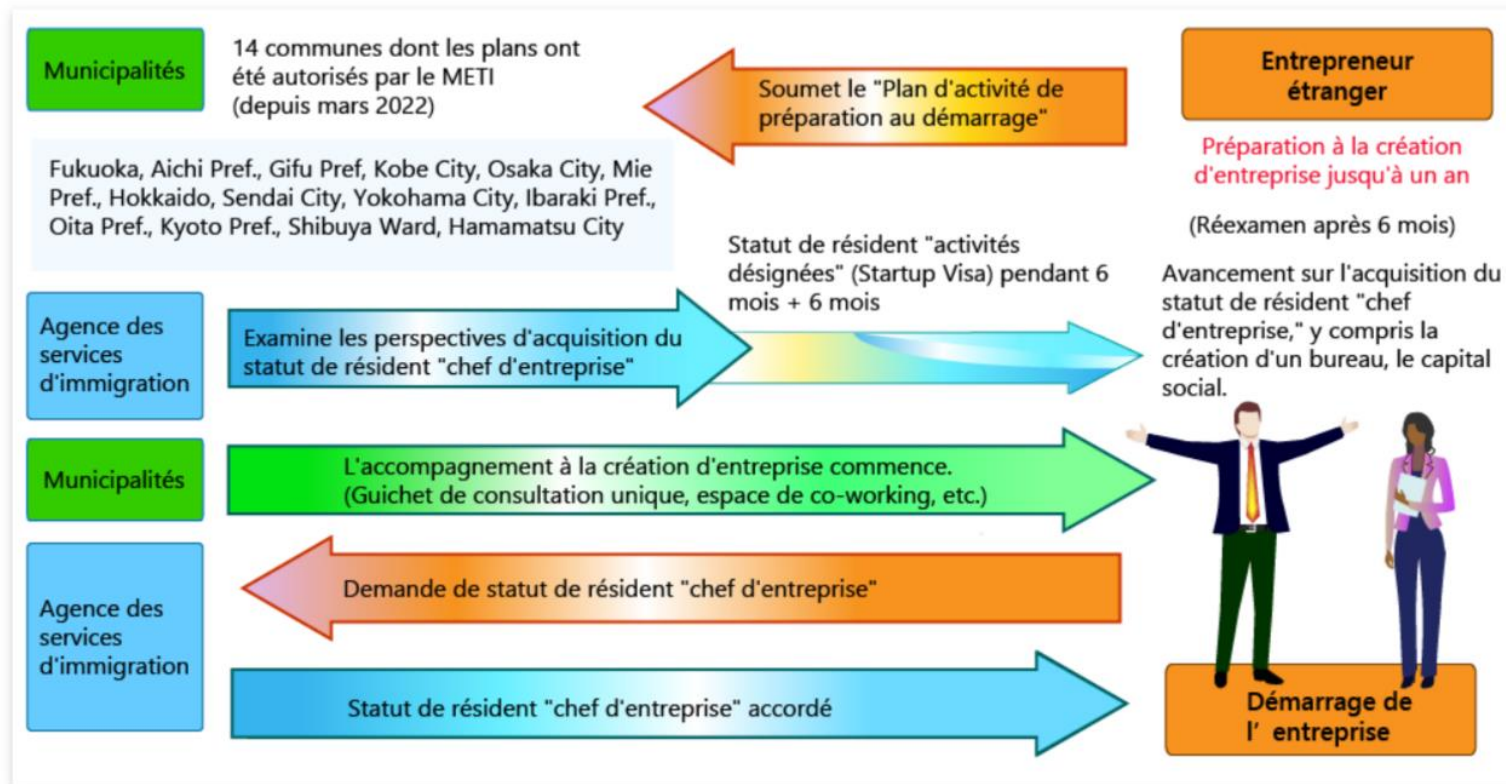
Municipalités

14 communes dont les plans ont été autorisés par le METI (depuis mars 2022)

Soumet le "Plan d'activité de préparation au démarrage"

Entrepreneur étranger

Préparation à la création d'entreprise jusqu'à un an

Fukuoka, Aichi Pref., Gifu Pref, Kobe City, Osaka City, Mie Pref., Hokkaido, Sendai City, Yokohama City, Ibaraki Pref., Oita Pref., Kyoto Pref., Shibuya Ward, Hamamatsu City

(Réexamen après 6 mois)

Statut de résident "activités désignées" (Startup Visa) pendant 6 mois + 6 mois

Avancement sur l'acquisition du statut de résident "chef d'entreprise," y compris la création d'un bureau, le capital social.

Agence des services d'immigration

Examine les perspectives d'acquisition du statut de résident "chef d'entreprise"

Municipalités

L'accompagnement à la création d'entreprise commence. (Guichet de consultation unique, espace de co-working, etc.)

Agence des services d'immigration

Demande de statut de résident "chef d'entreprise"

Statut de résident "chef d'entreprise" accordé

Démarrage de l' entreprise